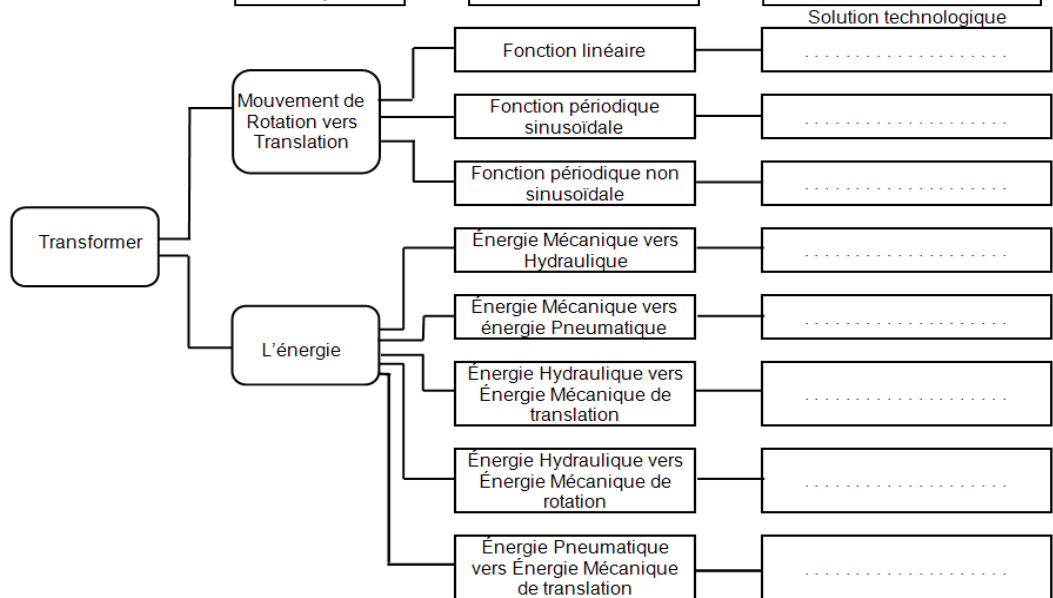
Solution technologique

Transformer

Mouvement de Rotation vers Translation

Fonction linéaire
. . . . . . . . . . . . . . . . . . . . . . . .

Fonction périodique sinusoïdale
. . . . . . . . . . . . . . . . . . . . . . . .

Fonction périodique non sinusoïdale
. . . . . . . . . . . . . . . . . . . . . . . .

L'énergie

Énergie Mécanique vers Hydraulique
. . . . . . . . . . . . . . . . . . . . . . . .

Énergie Mécanique vers énergie Pneumatique
. . . . . . . . . . . . . . . . . . . . . . . .

Énergie Hydraulique vers Énergie Mécanique de translation
. . . . . . . . . . . . . . . . . . . . . . . .

Énergie Hydraulique vers Énergie Mécanique de rotation
. . . . . . . . . . . . . . . . . . . . . . . .

Énergie Pneumatique vers Énergie Mécanique de translation
. . . . . . . . . . . . . . . . . . . . . . . .